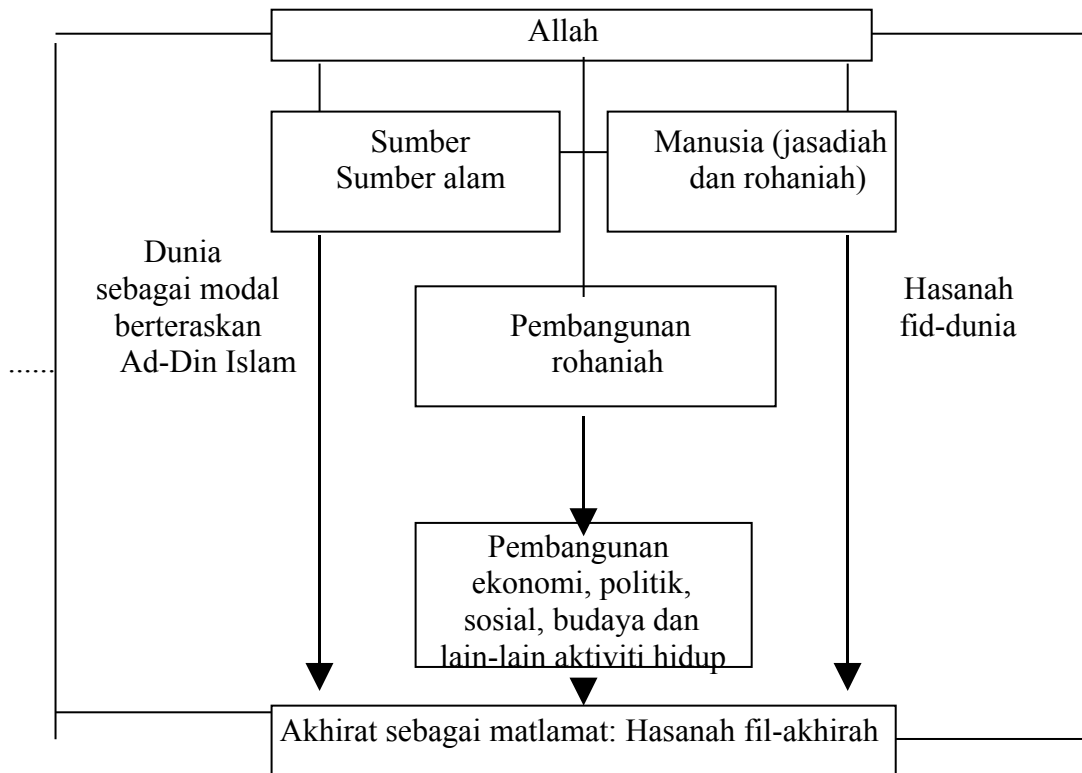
Allah

Sumber Sumber alam

Manusia (jasadiah dan rohaniah)

Dunia sebagai modal berteraskan Ad-Din Islam

......

Pembangunan rohaniah

Hasanah fid-dunia

Pembangunan ekonomi, politik, sosial, budaya dan lain-lain aktiviti hidup

Akhirat sebagai matlamat: Hasanah fil-akhirah